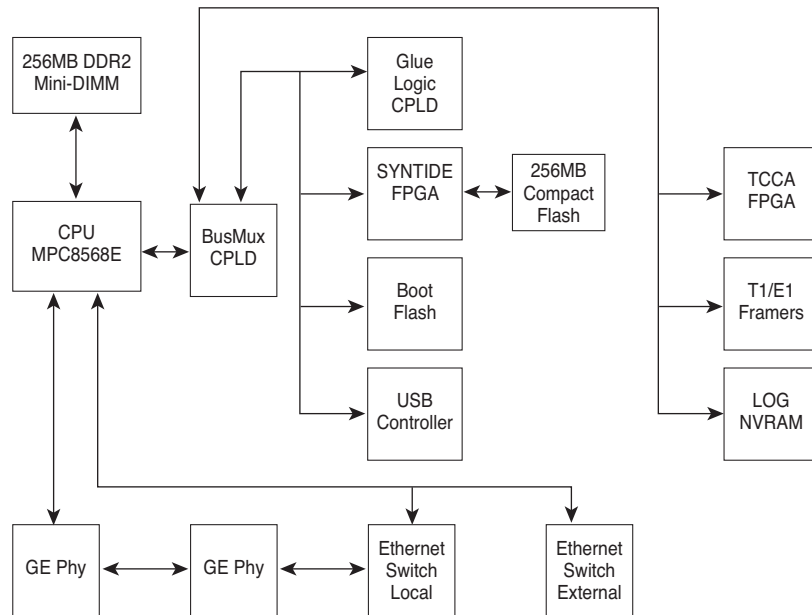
256MB DDR2
Mini-DIMM

Glue
Logic
CPLD

SYNTIDE
FPGA

256MB
Compact
Flash

CPU
MPC8568E

BusMux
CPLD

TCCA
FPGA

Boot
Flash

T1/E1
Framers

USB
Controller

LOG
NVRAM

GE Phy

GE Phy

Ethernet
Switch
Local

Ethernet
Switch
External